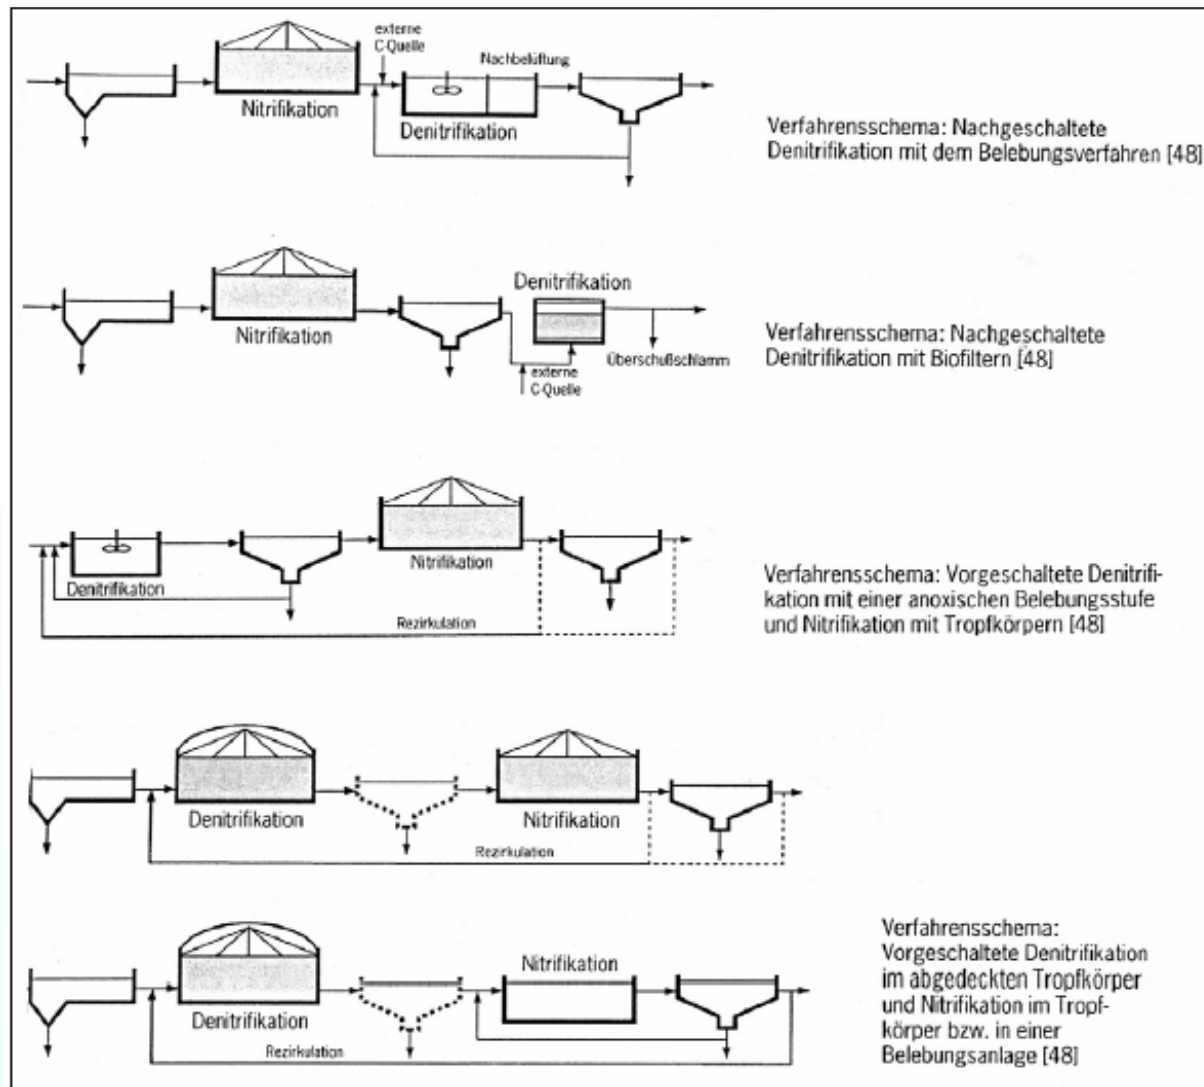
externe
C-Quelle
Nachbelüftung
Nitrifikation
Denitrifikation

Verfahrensschema: Nachgeschaltete Denitrifikation mit dem Belebungsverfahren [48]

Denitrifikation
Nitrifikation
Überschußschlamm
externe
C-Quelle

Verfahrensschema: Nachgeschaltete Denitrifikation mit Biofiltern [48]

Nitrifikation
Denitrifikation
Rezirkulation

Verfahrensschema: Vorgeschaltete Denitrifikation mit einer anoxischen Belebungsstufe und Nitrifikation mit Tropfkörpern [48]

Denitrifikation
Nitrifikation
Rezirkulation

Nitrifikation
Denitrifikation
Rezirkulation

Verfahrensschema: Vorgeschaltete Denitrifikation im abgedeckten Tropfkörper und Nitrifikation im Tropfkörper bzw. in einer Belebungsanlage [48]